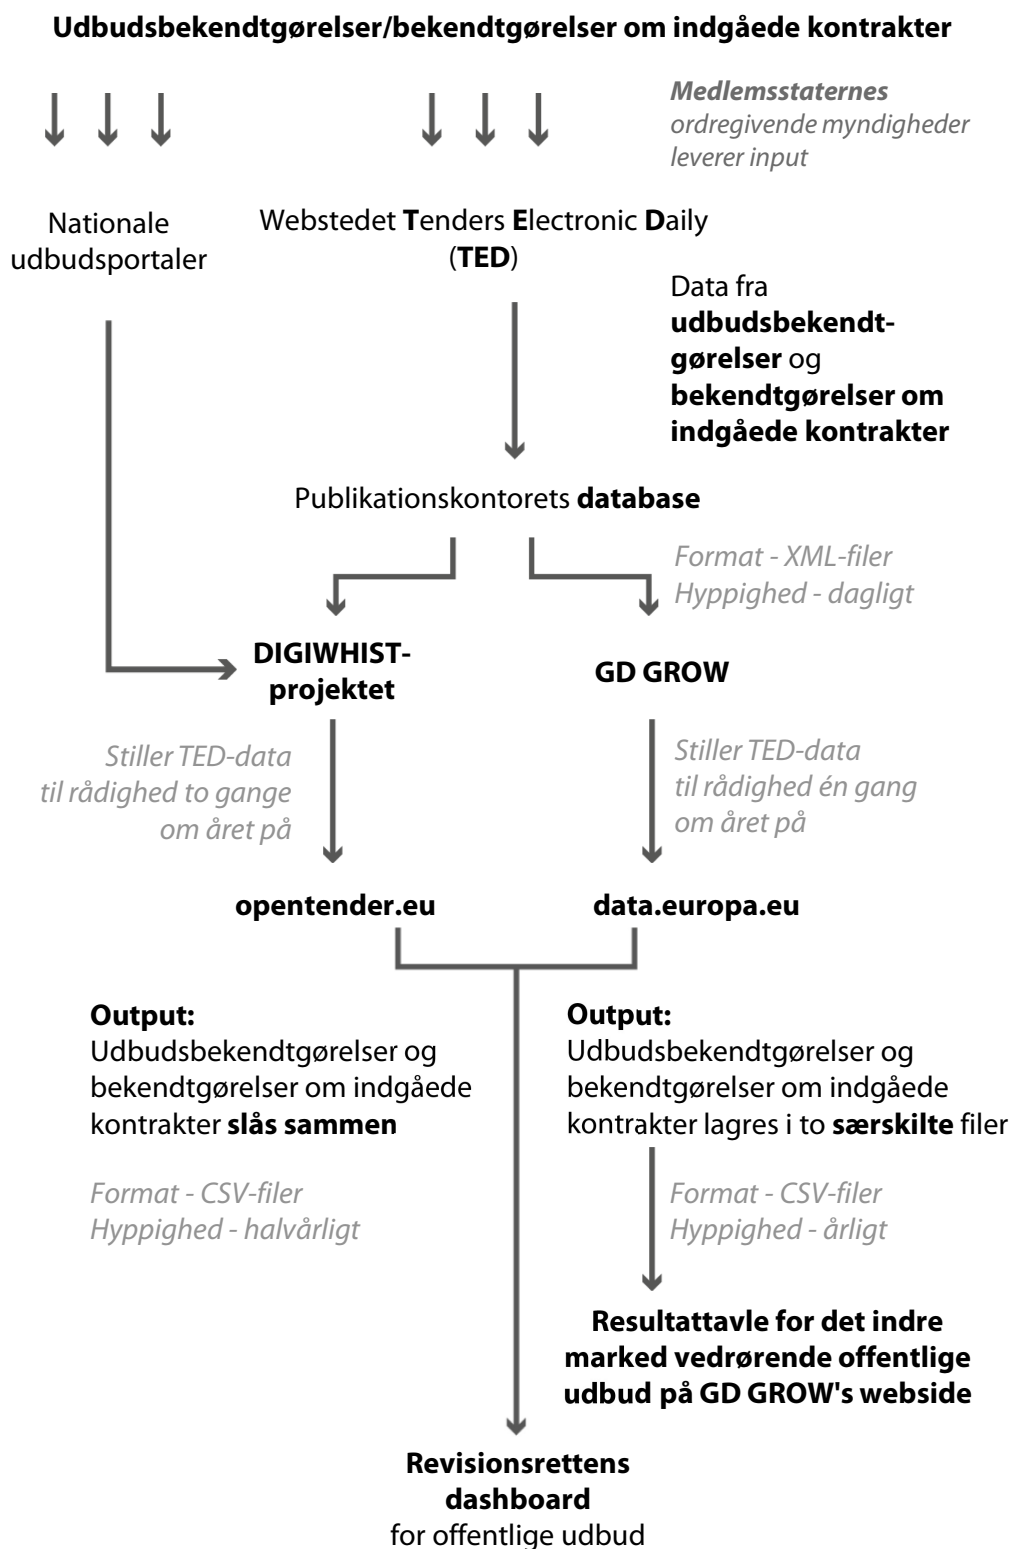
**Udbudsbekendtgørelser/bekendtgørelser om indgåede kontrakter**

*Medlemsstaternes* ordregivende myndigheder leverer input

Nationale udbudsportaler

Webstedet **T**enders **E**lectronic **D**aily (**TED**)

Data fra **udbudsbekendtgørelser** og **bekendtgørelser om indgåede kontrakter**

Publikationskontorets **database**

Format - XML-filer
Hyppighed - dagligt

**DIGIWHIST-projektet**

**GD GROW**

Stiller TED-data til rådighed to gange om året på

Stiller TED-data til rådighed én gang om året på

**opentender.eu**

**data.europa.eu**

**Output:**
Udbudsbekendtgørelser og bekendtgørelser om indgåede kontrakter **slås sammen**

Format - CSV-filer
Hyppighed - halvårligt

**Output:**
Udbudsbekendtgørelser og bekendtgørelser om indgåede kontrakter lagres i to **særskilte** filer

Format - CSV-filer
Hyppighed - årligt

**Resultattavle for det indre marked vedrørende offentlige udbud på GD GROW's webside**

**Revisionsrettens dashboard**
for offentlige udbud